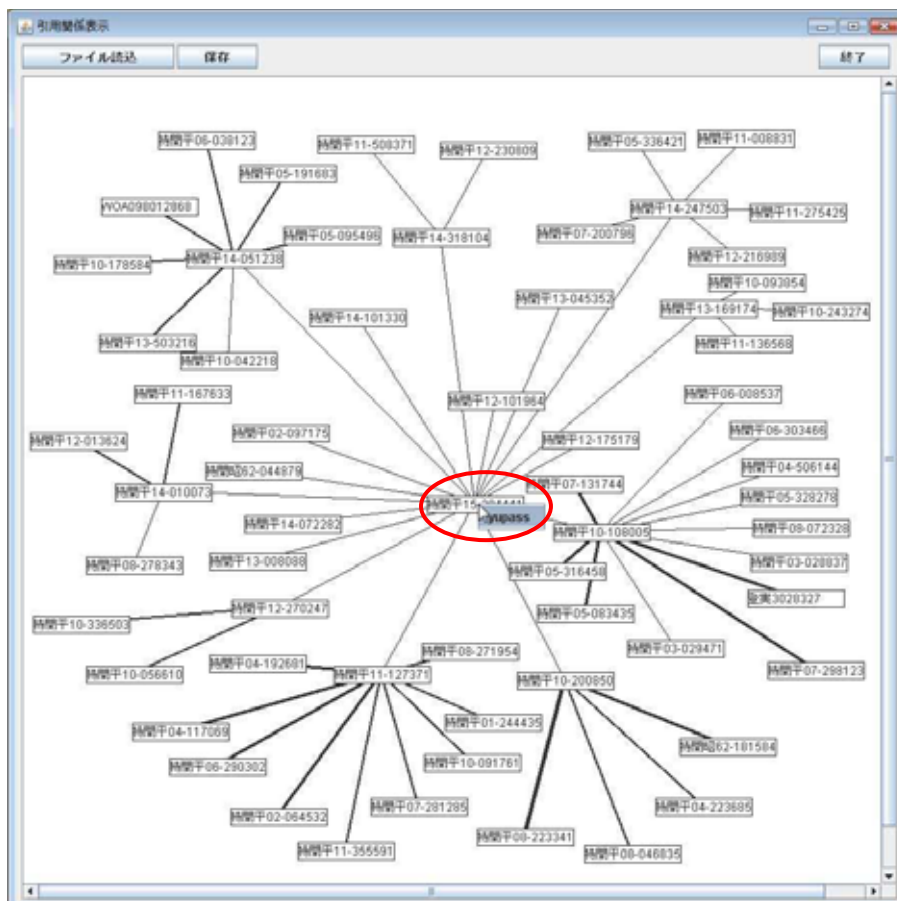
引用関係表示

ファイル読込
保存
終了

特開平06-038123
特開平11-508371
特開平12-230809
特開平05-336421
特開平11-008831
特開平05-191683
WOA098012868
特開平05-095498
特開平14-051238
特開平14-318104
特開平07-200796
特開平14-247503
特開平11-275425
特開平10-178584
特開平12-216989
特開平10-093854
特開平13-045352
特開平13-169174
特開平10-243274
特開平14-101330
特開平11-136568
特開平13-503216
特開平10-042218
特開平11-167633
特開平12-101964
特開平06-008537
特開平12-013624
特開平02-097175
特開平12-175179
特開平06-303466
特開昭62-044879
特開平07-131744
特開平04-506144
特開平14-010073
特開平15-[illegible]
特開平05-328278
特開平14-072282
yupass
特開平10-108005
特開平08-072328
特開平13-008088
特開平08-278343
特開平05-316458
特開平03-028837
特表3028327
特開平12-270247
特開平05-083435
特開平10-336503
特開平03-029471
特開平10-056610
特開平08-271954
特開平04-192681
特開平11-127371
特開平10-200850
特開平07-298123
特開平01-244435
特開平04-117069
特開昭62-181584
特開平06-290302
特開平10-091761
特開平07-281285
特開平04-223685
特開平02-064532
特開平08-223341
特開平11-355591
特開平08-046835